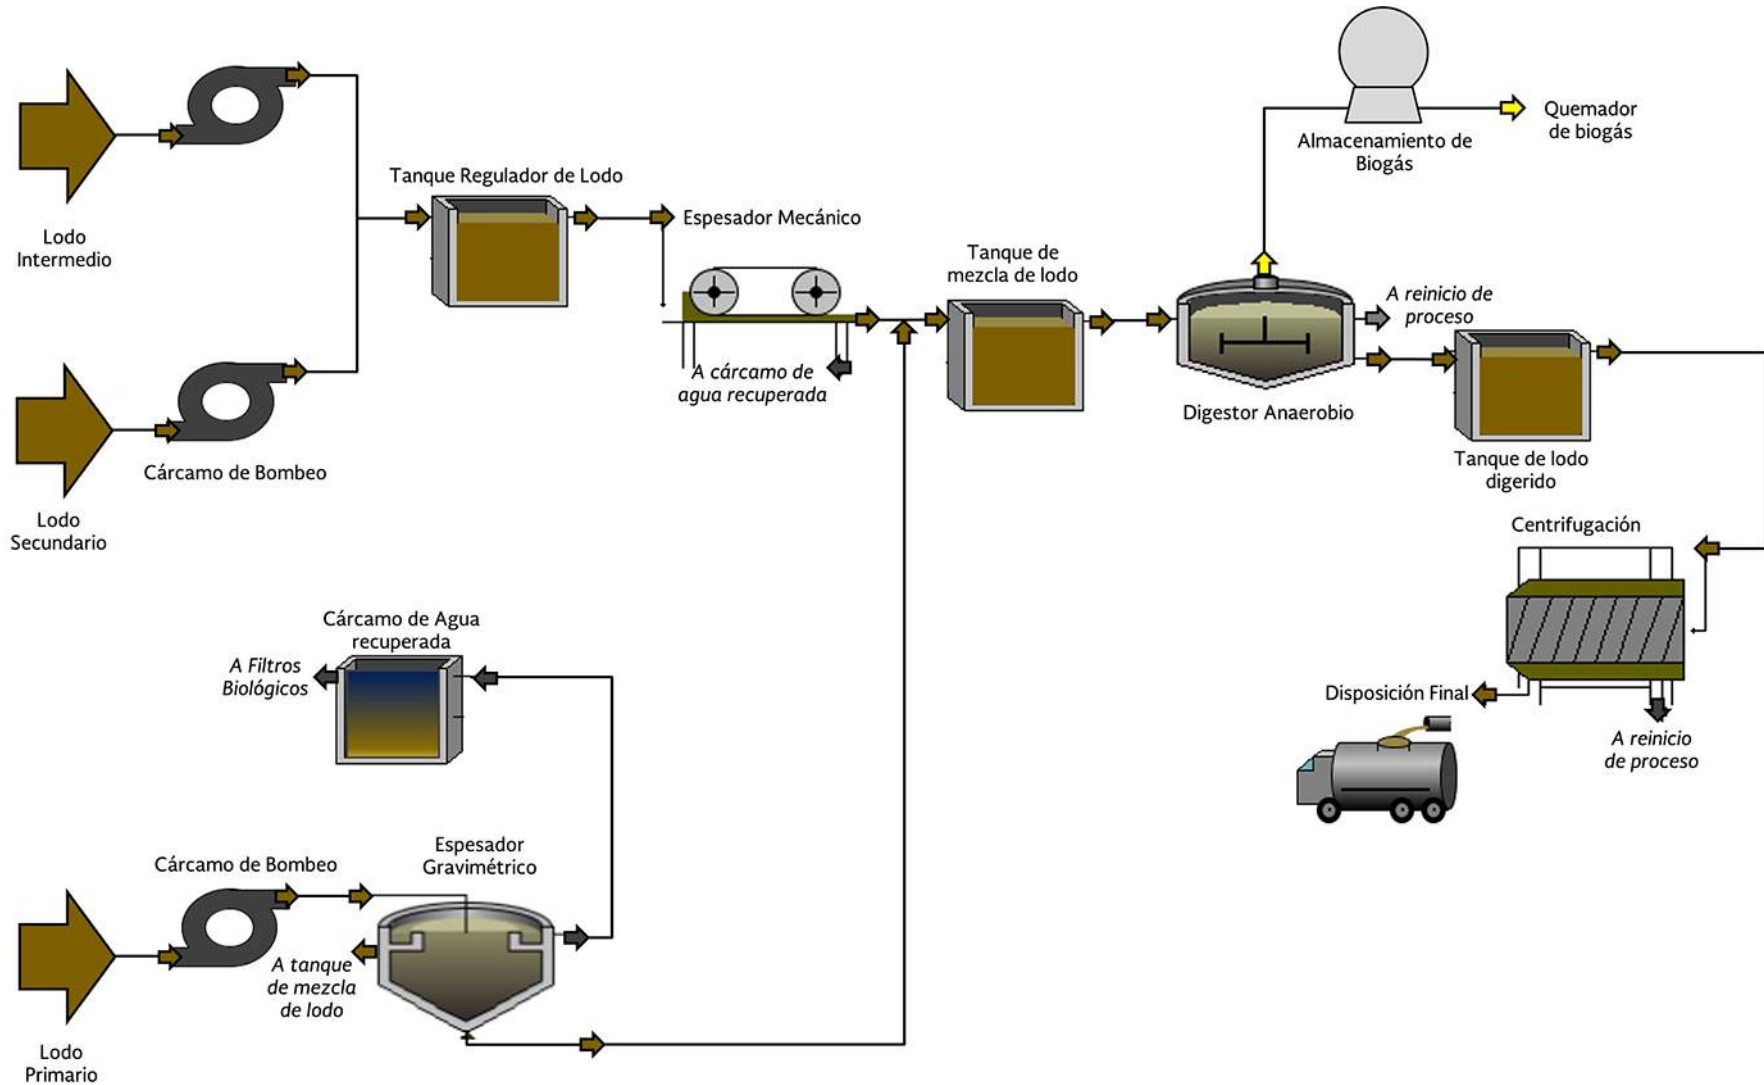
Lodo Intermedio

Lodo Secundario

Cárcamo de Bombeo

Tanque Regulador de Lodo

Espesador Mecánico

A cárcamo de agua recuperada

Tanque de mezcla de lodo

Almacenamiento de Biogás

Quemador de biogás

A reinicio de proceso

Digestor Anaerobio

Tanque de lodo digerido

Centrifugación

Disposición Final

A reinicio de proceso

Cárcamo de Agua recuperada

A Filtros Biológicos

Cárcamo de Bombeo

Espesador Gravimétrico

A tanque de mezcla de lodo

Lodo Primario